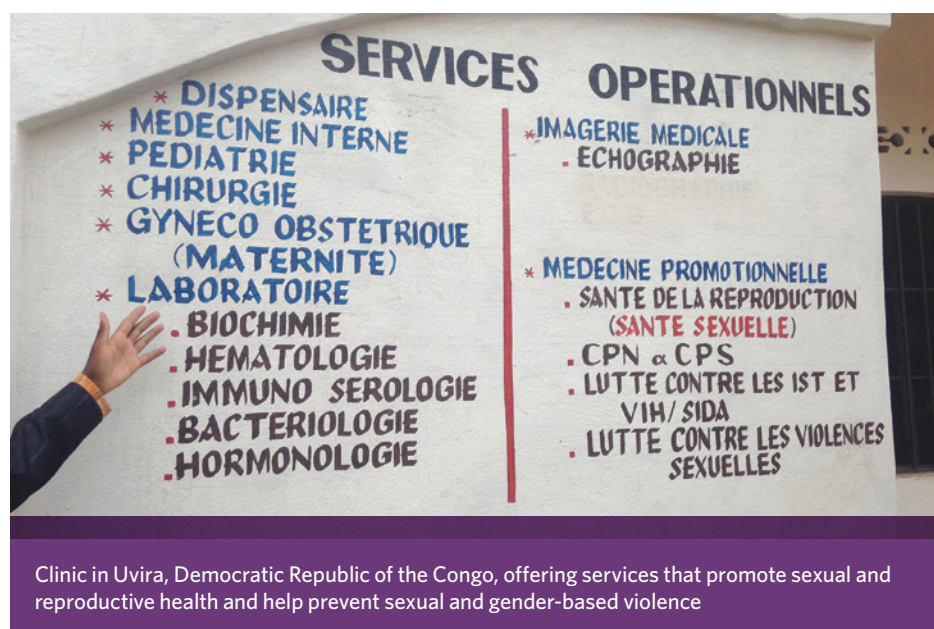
SERVICES OPERATIONNELS

* DISPENSAIRE
* MEDECINE INTERNE
* PEDIATRIE
* CHIRURGIE
* GYNECO OBSTETRIQUE (MATERNITE)
* LABORATOIRE
. BIOCHIMIE
. HEMATOLOGIE
. IMMUNO SEROLOGIE
. BACTERIOLOGIE
. HORMONOLOGIE

* IMAGERIE MEDICALE
. ECHOGRAPHIE
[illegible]

* MEDECINE PROMOTIONNELLE
. SANTE DE LA REPRODUCTION (SANTE SEXUELLE)
. CPN & CPS
. LUTTE CONTRE LES IST ET VIH/SIDA
. LUTTE CONTRE LES VIOLENCES SEXUELLES

Clinic in Uvira, Democratic Republic of the Congo, offering services that promote sexual and reproductive health and help prevent sexual and gender-based violence